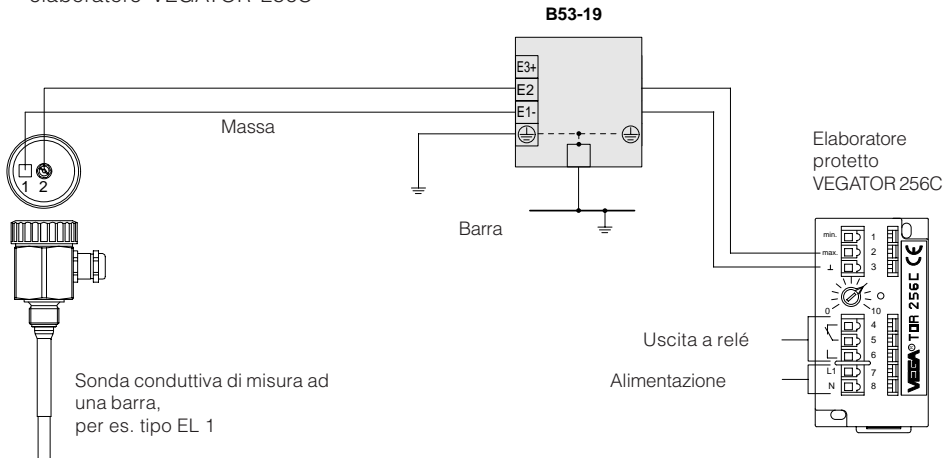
elaboratore VEGATOR 256C

B53-19

E3+
E2
E1-

Massa

1 2

Elaboratore protetto VEGATOR 256C

Barra

min.
max.
⊥
1
2
3

0
10

4
5
6
L1
N
7
8

VEGA TOR 256C CE

Uscita a relé

Alimentazione

Sonda conduttiva di misura ad una barra, per es. tipo EL 1